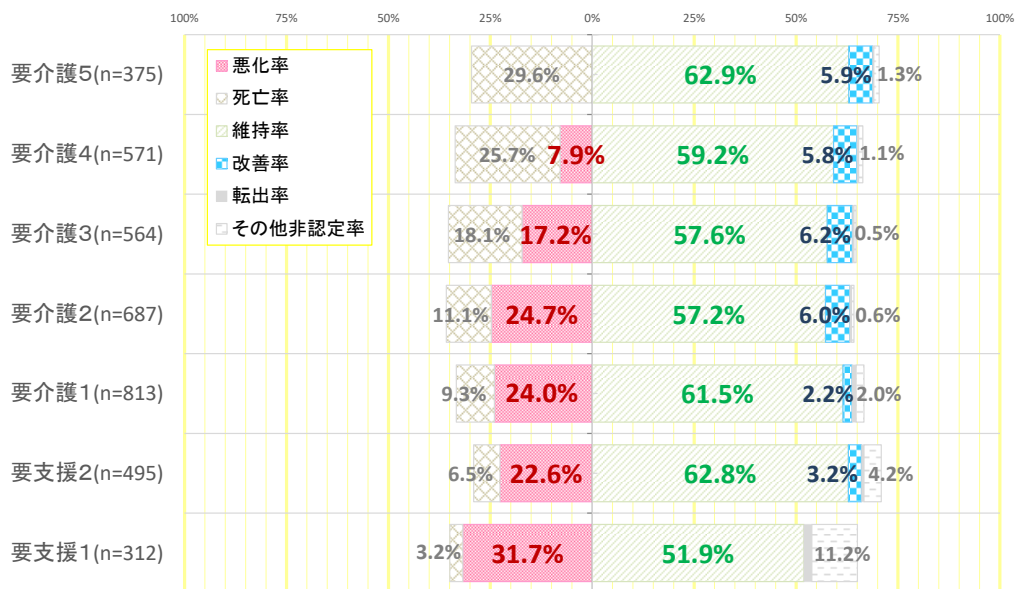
| | | | | | | | | |
|---|---|---|---|---|---|---|---|---|
| 100% | 75% | 50% | 25% | 0% | 25% | 50% | 75% | 100% |

悪化率
死亡率
維持率
改善率
転出率
その他非認定率

| | | | | | |
|---|---|---|---|---|---|
| 要介護5(n=375) | 29.6% | | 62.9% | 5.9% | 1.3% |
| 要介護4(n=571) | 25.7% | 7.9% | 59.2% | 5.8% | 1.1% |
| 要介護3(n=564) | 18.1% | 17.2% | 57.6% | 6.2% | 0.5% |
| 要介護2(n=687) | 11.1% | 24.7% | 57.2% | 6.0% | 0.6% |
| 要介護1(n=813) | 9.3% | 24.0% | 61.5% | 2.2% | 2.0% |
| 要支援2(n=495) | 6.5% | 22.6% | 62.8% | 3.2% | 4.2% |
| 要支援1(n=312) | 3.2% | 31.7% | 51.9% | | 11.2% |